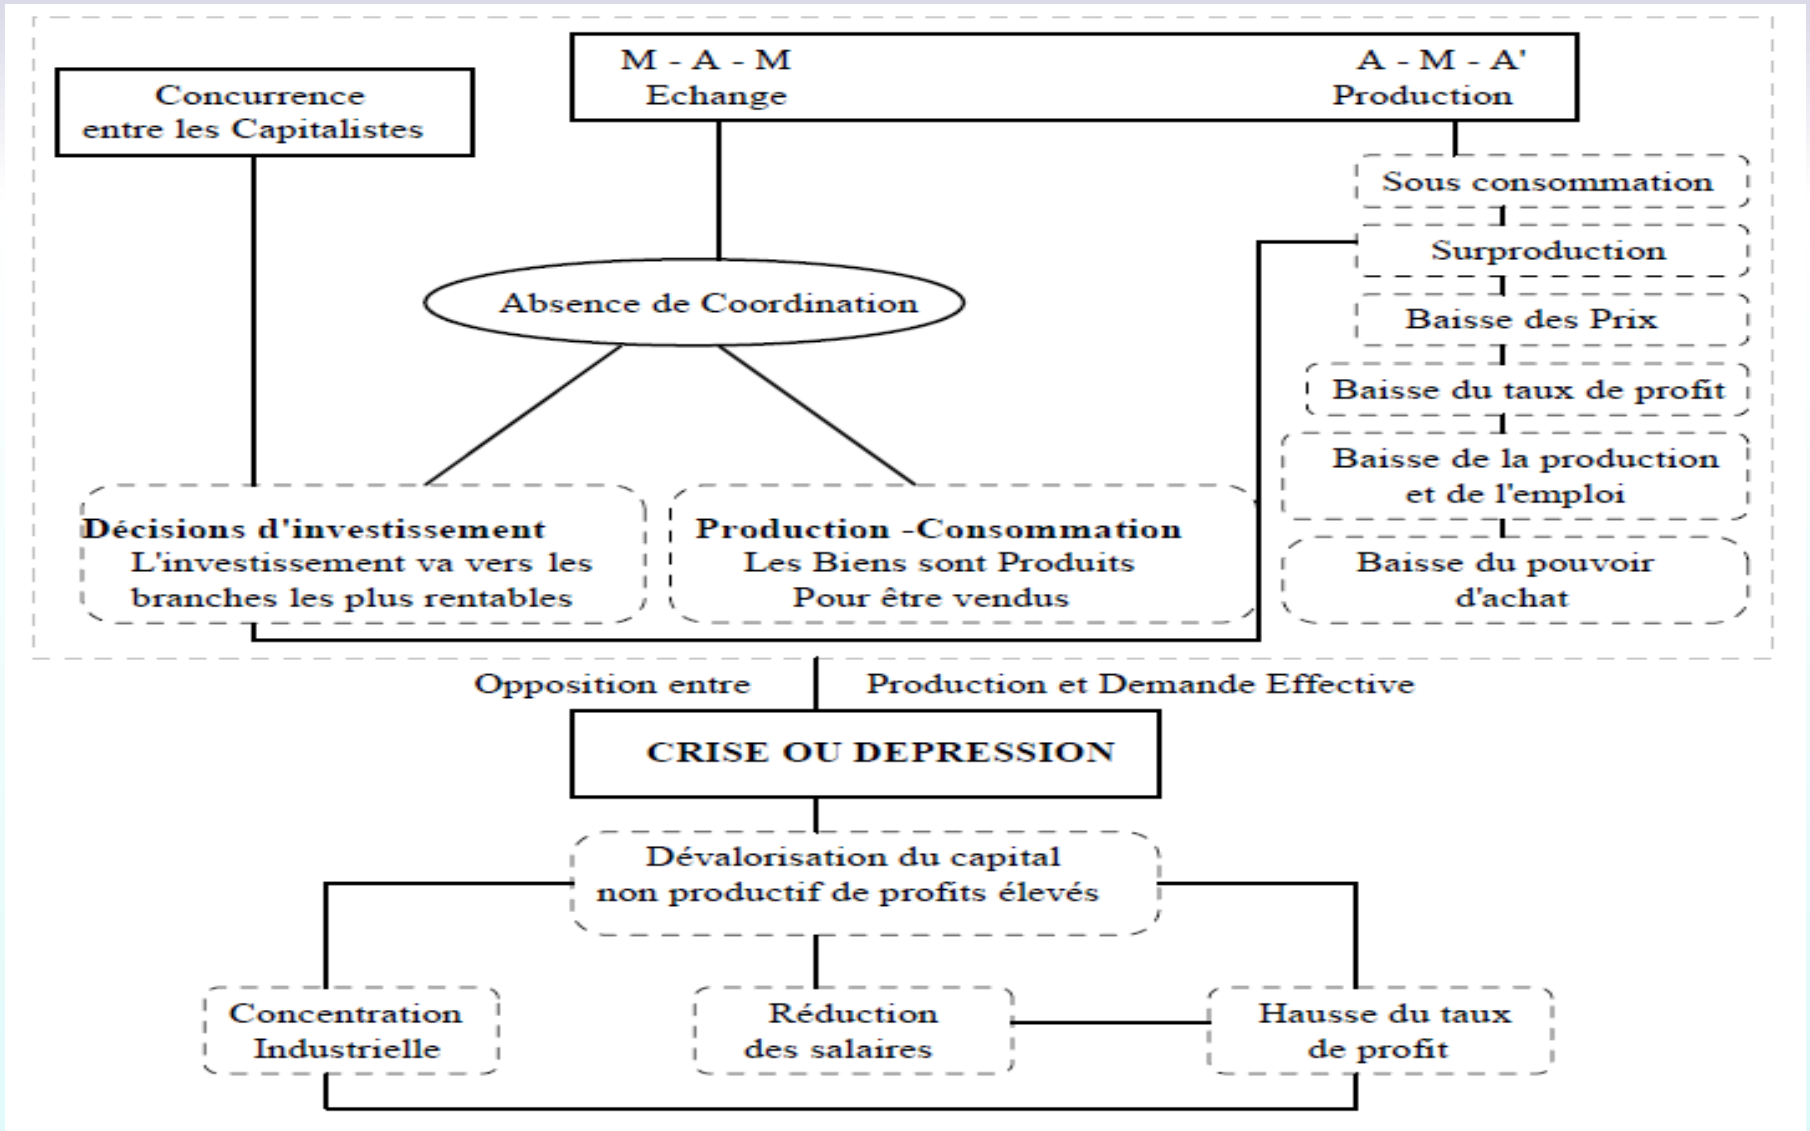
Concurrence entre les Capitalistes

M - A - M
Echange

A - M - A'
Production

Sous consommation

Surproduction

Baisse des Prix

Baisse du taux de profit

Baisse de la production et de l'emploi

Baisse du pouvoir d'achat

Absence de Coordination

**Décisions d'investissement**
L'investissement va vers les branches les plus rentables

**Production -Consommation**
Les Biens sont Produits Pour être vendus

Opposition entre Production et Demande Effective

CRISE OU DEPRESSION

Dévalorisation du capital non productif de profits élevés

Concentration Industrielle

Réduction des salaires

Hausse du taux de profit